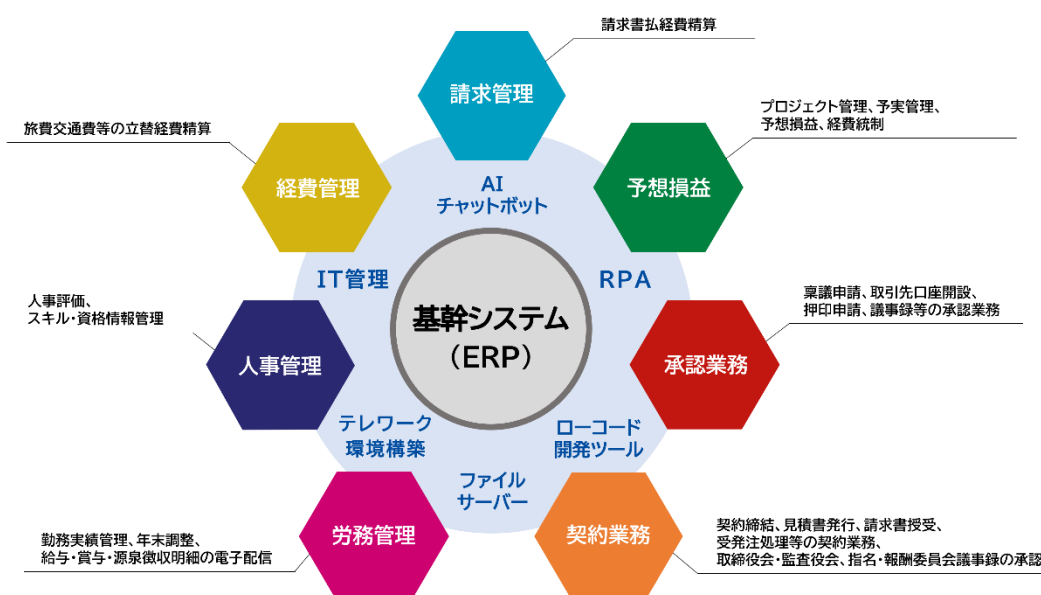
請求書払経費精算

請求管理

旅費交通費等の立替経費精算

経費管理

プロジェクト管理、予実管理、予想損益、経費統制

予想損益

AI
チャットボット

IT管理

RPA

基幹システム
（ERP）

人事評価、
スキル・資格情報管理

人事管理

稟議申請、取引先口座開設、
押印申請、議事録等の承認業務

承認業務

テレワーク
環境構築

ローコード
開発ツール

ファイル
サーバー

勤務実績管理、年末調整、
給与・賞与・源泉徴収明細の電子配信

労務管理

契約業務

契約締結、見積書発行、請求書授受、
受発注処理等の契約業務、
取締役会・監査役会、指名・報酬委員会議事録の承認